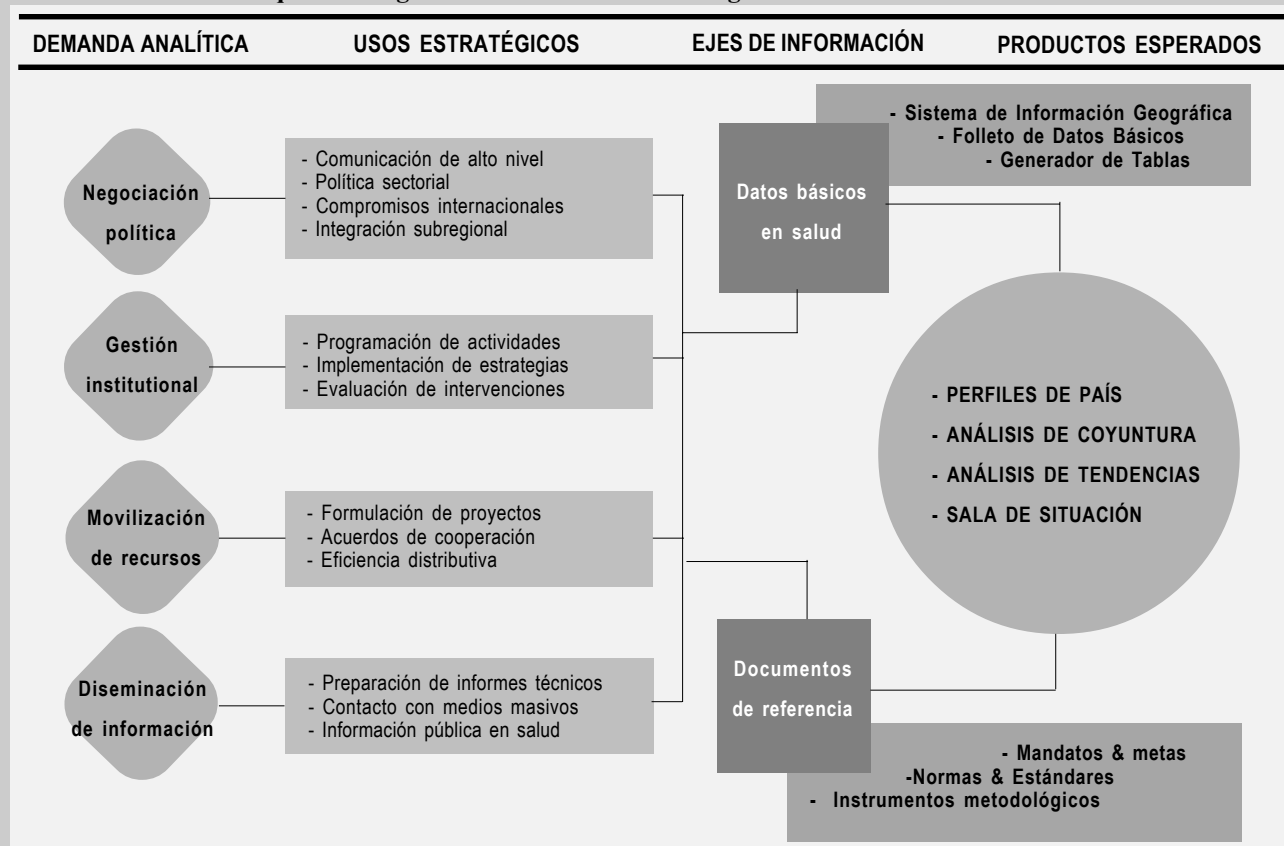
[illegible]

DEMANDA ANALÍTICA USOS ESTRATÉGICOS EJES DE INFORMACIÓN PRODUCTOS ESPERADOS

- Sistema de Información Geográfica
- Folleto de Datos Básicos
- Generador de Tablas

Negociación política

- Comunicación de alto nivel
- Política sectorial
- Compromisos internacionales
- Integración subregional

Datos básicos en salud

Gestión institutional

- Programación de actividades
- Implementación de estrategias
- Evaluación de intervenciones

- PERFILES DE PAÍS
- ANÁLISIS DE COYUNTURA
- ANÁLISIS DE TENDENCIAS
- SALA DE SITUACIÓN

Movilización de recursos

- Formulación de proyectos
- Acuerdos de cooperación
- Eficiencia distributiva

Diseminación de información

- Preparación de informes técnicos
- Contacto con medios masivos
- Información pública en salud

Documentos de referencia

- Mandatos & metas
-Normas & Estándares
- Instrumentos metodológicos